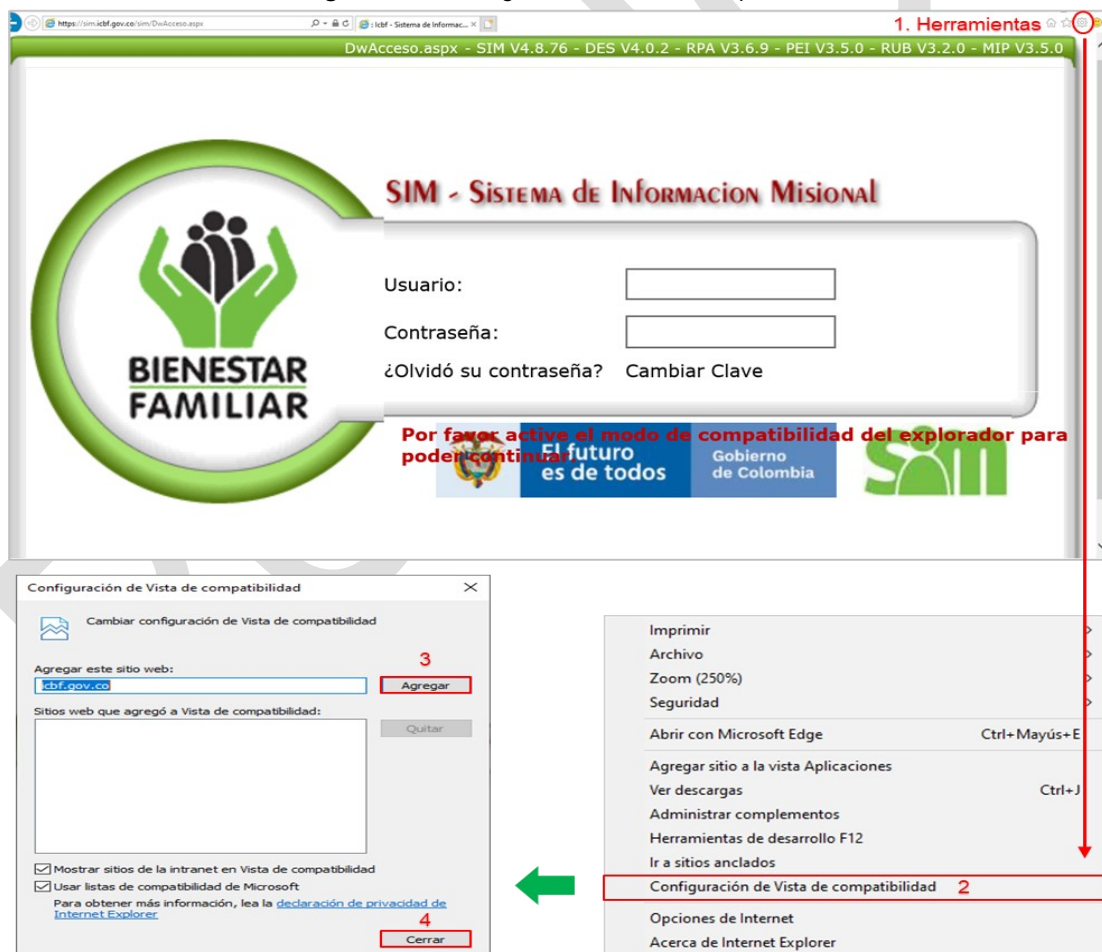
https://sim.icbf.gov.co/sim/DwAcceso.aspx
: Icbf - Sistema de Informac...
1. Herramientas
DwAcceso.aspx - SIM V4.8.76 - DES V4.0.2 - RPA V3.6.9 - PEI V3.5.0 - RUB V3.2.0 - MIP V3.5.0

BIENESTAR FAMILIAR

SIM - Sistema de Informacion Misional

Usuario:
Contraseña:
¿Olvidó su contraseña? Cambiar Clave

Por favor active el modo de compatibilidad del explorador para poder continuar

El futuro es de todos
Gobierno de Colombia
SIM

Configuración de Vista de compatibilidad
Cambiar configuración de Vista de compatibilidad
Agregar este sitio web:
icbf.gov.co
3
Agregar
Sitios web que agregó a Vista de compatibilidad:
Quitar
Mostrar sitios de la intranet en Vista de compatibilidad
Usar listas de compatibilidad de Microsoft
Para obtener más información, lea la declaración de privacidad de Internet Explorer
4
Cerrar

Imprimir
Archivo
Zoom (250%)
Seguridad
Abrir con Microsoft Edge Ctrl+Mayús+E
Agregar sitio a la vista Aplicaciones
Ver descargas Ctrl+J
Administrar complementos
Herramientas de desarrollo F12
Ir a sitios anclados
Configuración de Vista de compatibilidad 2
Opciones de Internet
Acerca de Internet Explorer